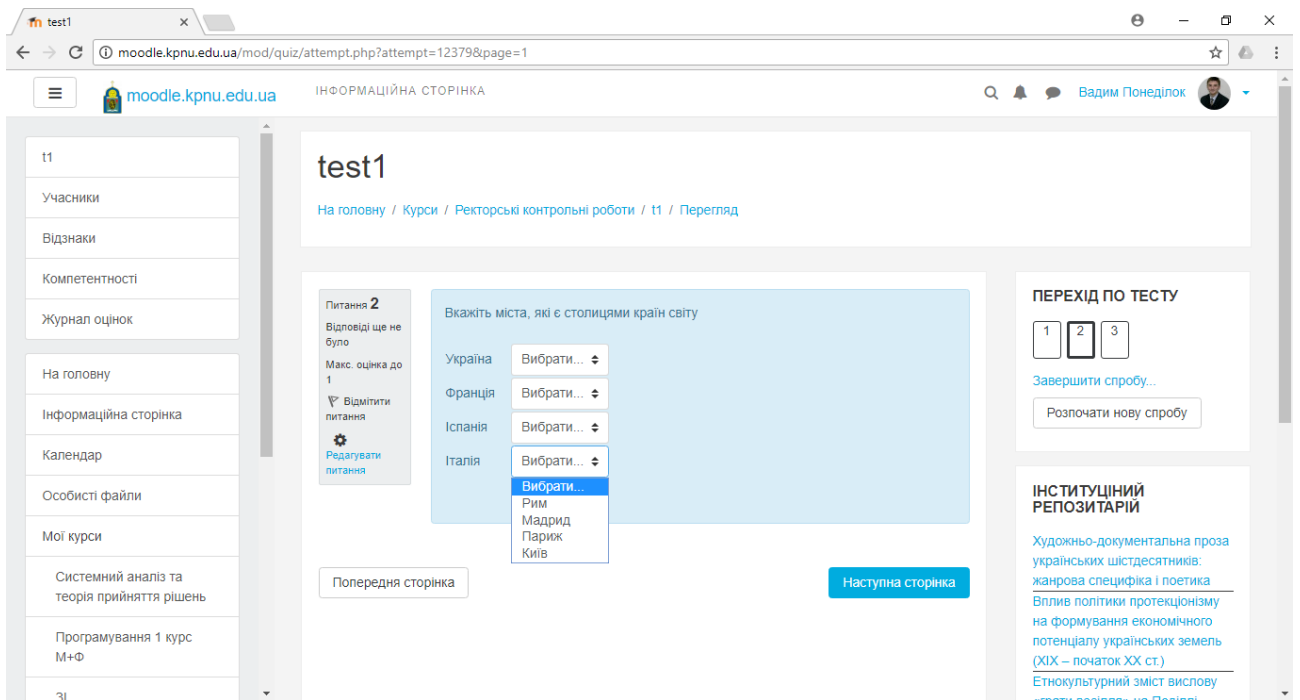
test1

moodle.kpnu.edu.ua/mod/quiz/attempt.php?attempt=12379&page=1

moodle.kpnu.edu.ua ІНФОРМАЦІЙНА СТОРІНКА

Вадим Понеділок

t1
Учасники
Відзнаки
Компетентності
Журнал оцінок

На головну
Інформаційна сторінка
Календар
Особисті файли
Мої курси
Системний аналіз та теорія прийняття рішень
Програмування 1 курс М+Ф
ЗІ

test1

На головну / Курси / Ректорські контрольні роботи / t1 / Перегляд

Питання 2
Відповіді ще не було
Макс. оцінка до 1
Відмітити питання
Редагувати питання

Вкажіть міста, які є столицями країн світу

Україна Вибрати...
Франція Вибрати...
Іспанія Вибрати...
Італія Вибрати...

Вибрати...
Рим
Мадрид
Париж
Київ

Попередня сторінка
Наступна сторінка

ПЕРЕХІД ПО ТЕСТУ
1 2 3
Завершити спробу...
Розпочати нову спробу

ІНСТИТУЦІЙНИЙ РЕПОЗИТАРІЙ

Художньо-документальна проза українських шістдесятників: жанрова специфіка і поетика

Вплив політики протекціонізму на формування економічного потенціалу українських земель (XIX – початок XX ст.)

Етнокультурний зміст вислову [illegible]